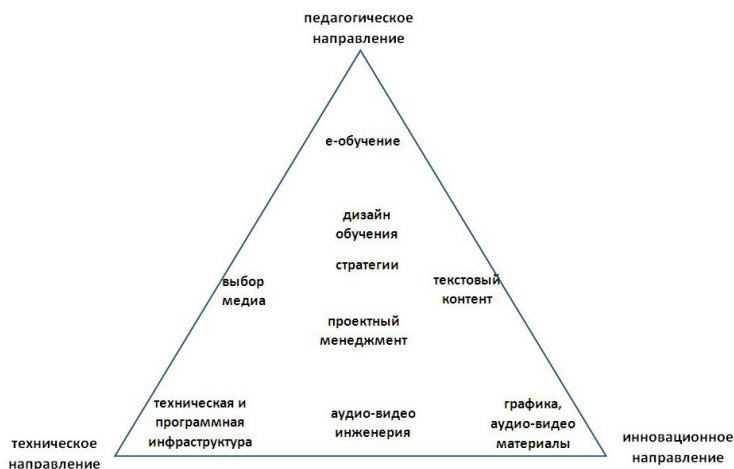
педагогическое направление

е-обучение

дизайн обучения

стратегии

выбор медиа

текстовый контент

проектный менеджмент

техническая и программная инфраструктура

аудио-видео инженерия

графика, аудио-видео материалы

техническое направление

инновационное направление